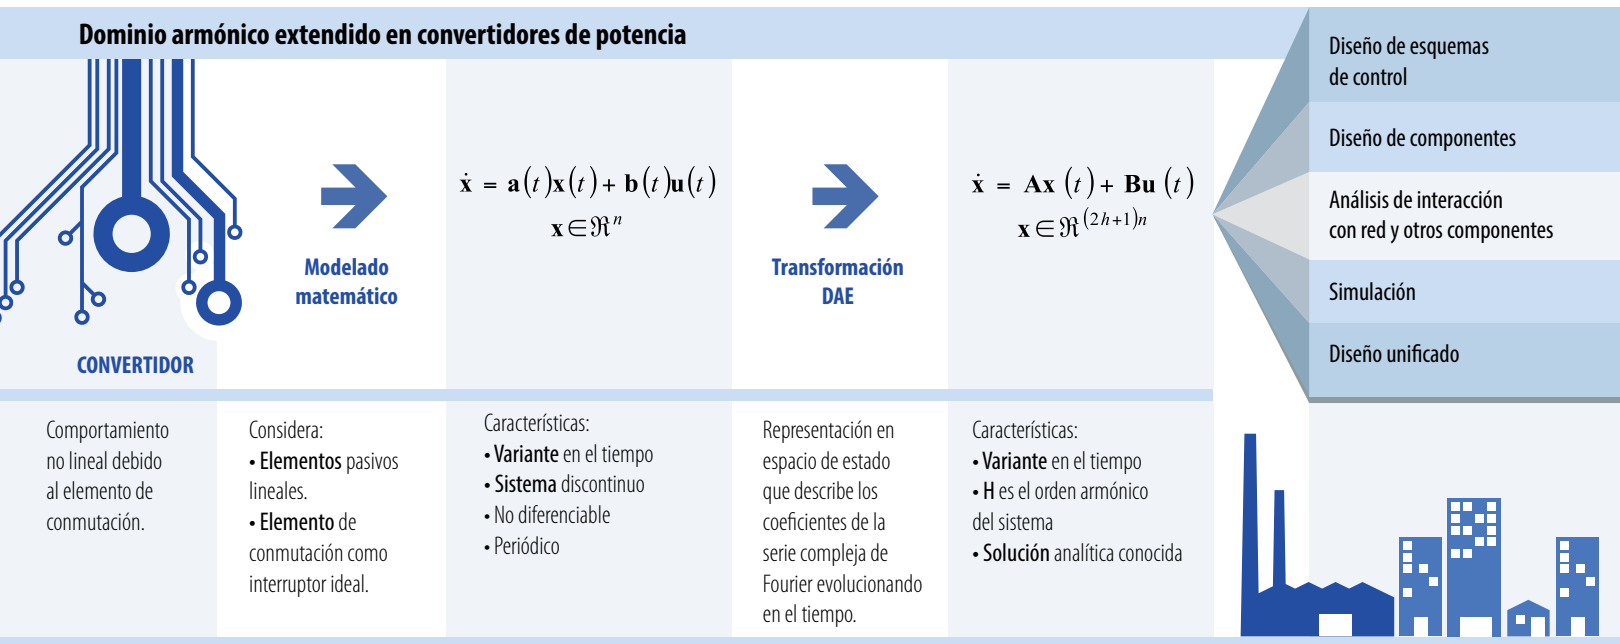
Dominio armónico extendido en convertidores de potencia

CONVERTIDOR

Modelado matemático

$\dot{\mathbf{x}} = \mathbf{a}(t)\mathbf{x}(t) + \mathbf{b}(t)\mathbf{u}(t)$
$\mathbf{x} \in \Re^{n}$

Transformación DAE

$\dot{\mathbf{x}} = \mathbf{A}\mathbf{x}(t) + \mathbf{B}\mathbf{u}(t)$
$\mathbf{x} \in \Re^{(2h+1)n}$

Diseño de esquemas de control

Diseño de componentes

Análisis de interacción con red y otros componentes

Simulación

Diseño unificado

Comportamiento no lineal debido al elemento de conmutación.

Considera:
• Elementos pasivos lineales.
• Elemento de conmutación como interruptor ideal.

Características:
• Variante en el tiempo
• Sistema discontinuo
• No diferenciable
• Periódico

Representación en espacio de estado que describe los coeficientes de la serie compleja de Fourier evolucionando en el tiempo.

Características:
• Variante en el tiempo
• H es el orden armónico del sistema
• Solución analítica conocida